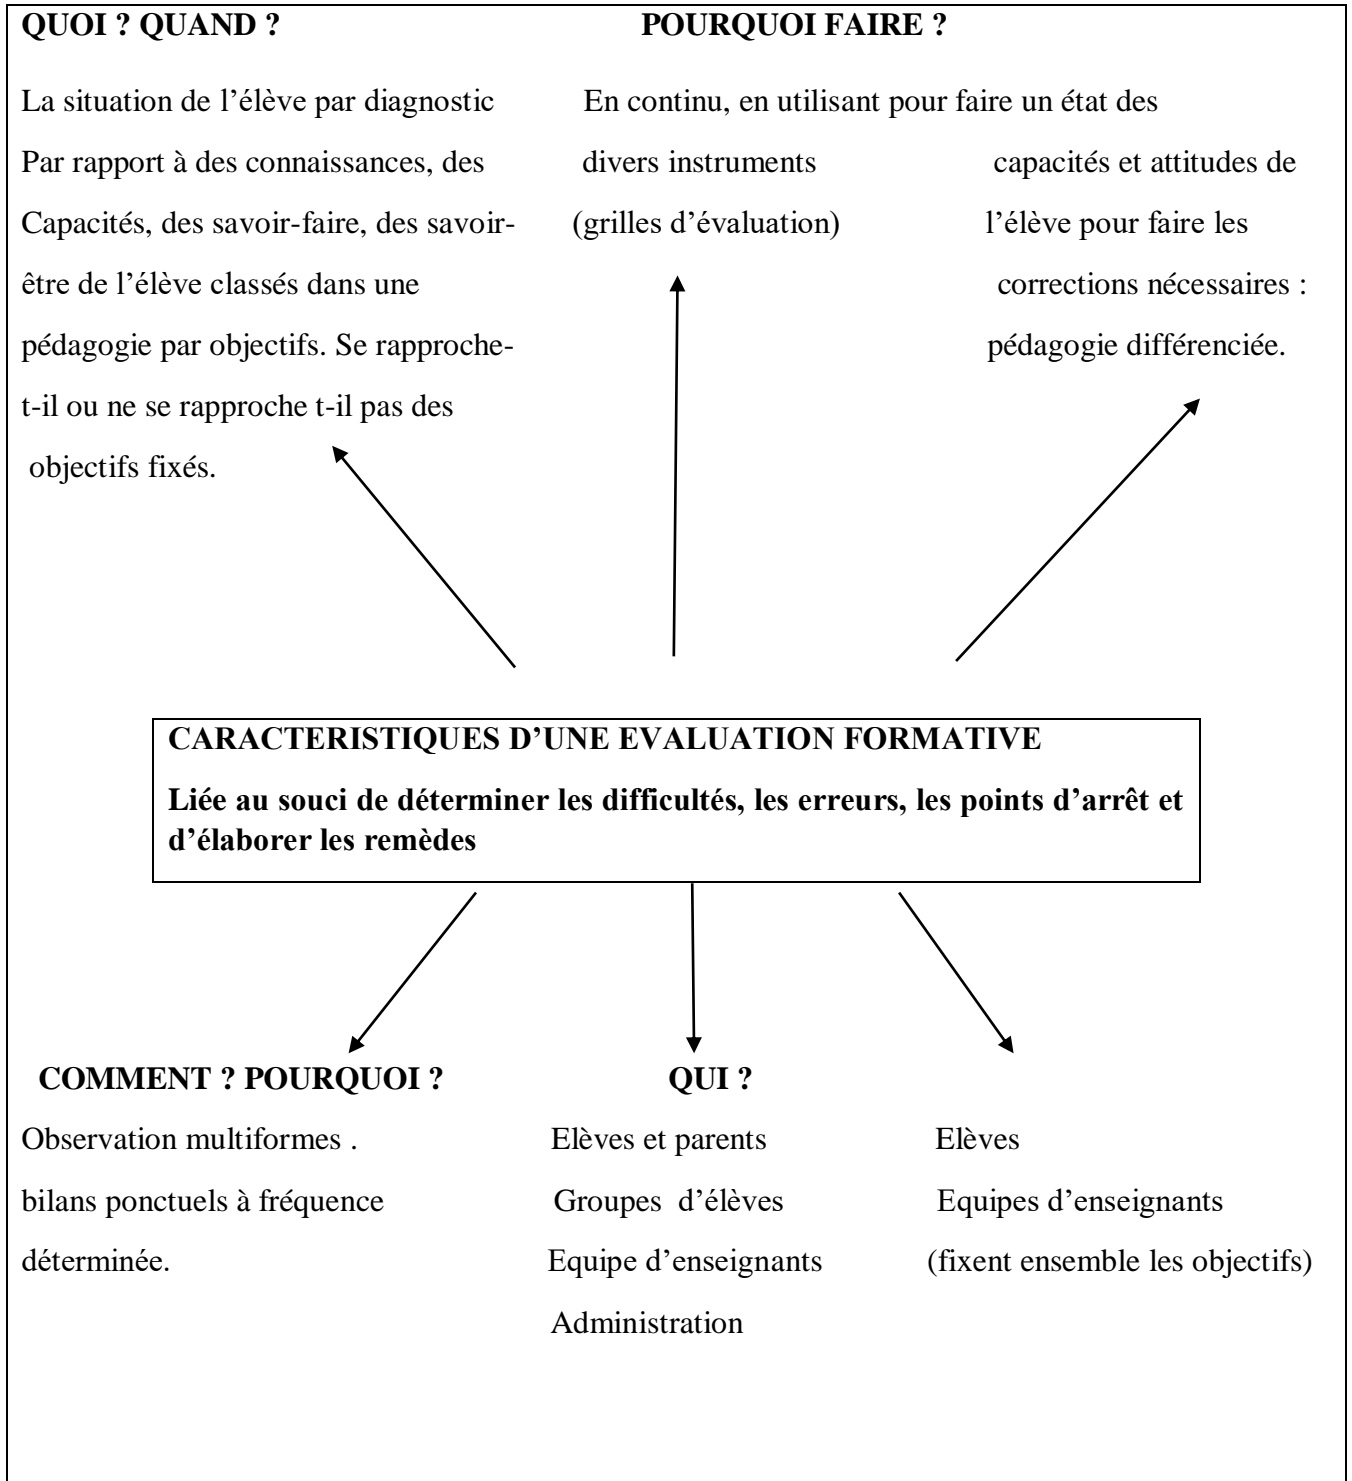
QUOI ? QUAND ?

POURQUOI FAIRE ?

La situation de l'élève par diagnostic Par rapport à des connaissances, des Capacités, des savoir-faire, des savoir-être de l'élève classés dans une pédagogie par objectifs. Se rapproche-t-il ou ne se rapproche t-il pas des objectifs fixés.

En continu, en utilisant divers instruments (grilles d'évaluation)

pour faire un état des capacités et attitudes de l'élève pour faire les corrections nécessaires : pédagogie différenciée.

CARACTERISTIQUES D'UNE EVALUATION FORMATIVE

Liée au souci de déterminer les difficultés, les erreurs, les points d'arrêt et d'élaborer les remèdes

COMMENT ? POURQUOI ?

QUI ?

Observation multiformes . bilans ponctuels à fréquence déterminée.

Elèves et parents
Groupes d'élèves
Equipe d'enseignants
Administration

Elèves
Equipes d'enseignants
(fixent ensemble les objectifs)